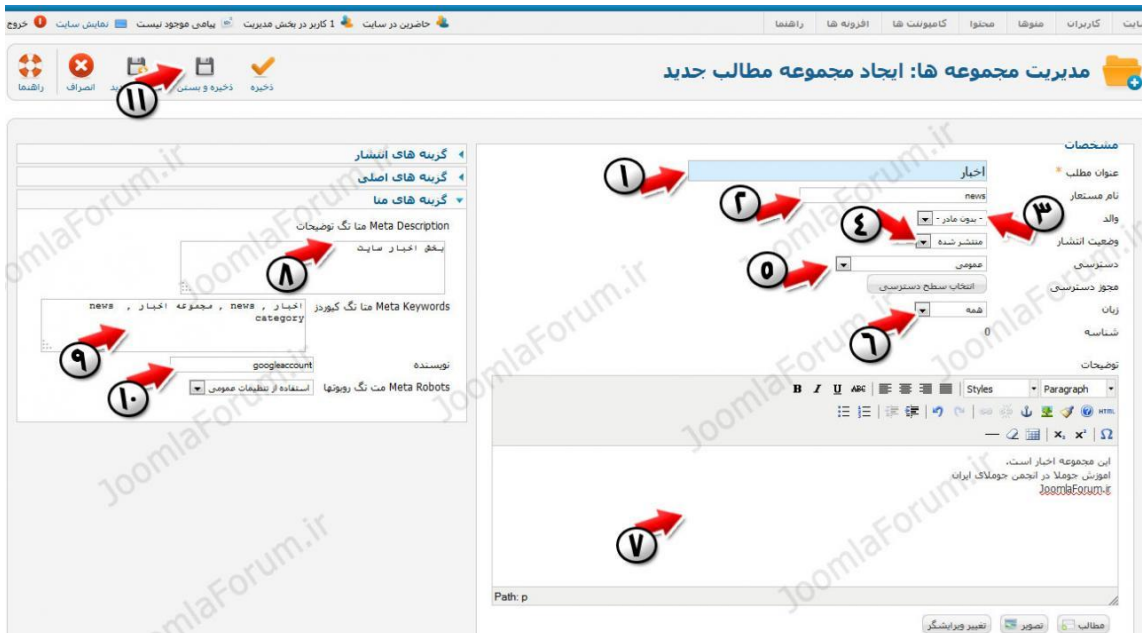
سایت کاربران منوها محتوا کامپوننت ها افزونه ها راهنما

حاضرین در سایت 1 کاربر در بخش مدیریت پیامی موجود نیست نمایش سایت خروج

مدیریت مجموعه ها: ایجاد مجموعه مطالب جدید

ذخیره ذخیره و بستن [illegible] انصراف راهنما

مشخصات

عنوان مطلب * اخبار
نام مستعار news
والد - بدون مادر -
وضعیت انتشار منتشر شده
دسترسی عمومی
مجوز دسترسی انتخاب سطح دسترسی
زبان همه
شناسه 0

توضیحات

Styles Paragraph

این مجموعه اخبار است.
اموزش جوملا در انجمن جوملای ایران
JoomlaForum.ir

Path: p

مطالب تصویر تغییر ویرایشگر

گزینه های انتشار
گزینه های اصلی
گزینه های متا

Meta Description متا تگ توضیحات
بخش اخبار سایت

Meta Keywords متا تگ کیوردز
اخبار , news , مجموعه اخبار , news category

نویسنده googleaccount

Meta Robots مت تگ روبوتها استفاده از تنظیمات عمومی

١ ٢ ٣ ٤ ٥ ٦ ٧ ٨ ٩ ١٠ ١١

JoomlaForum.ir